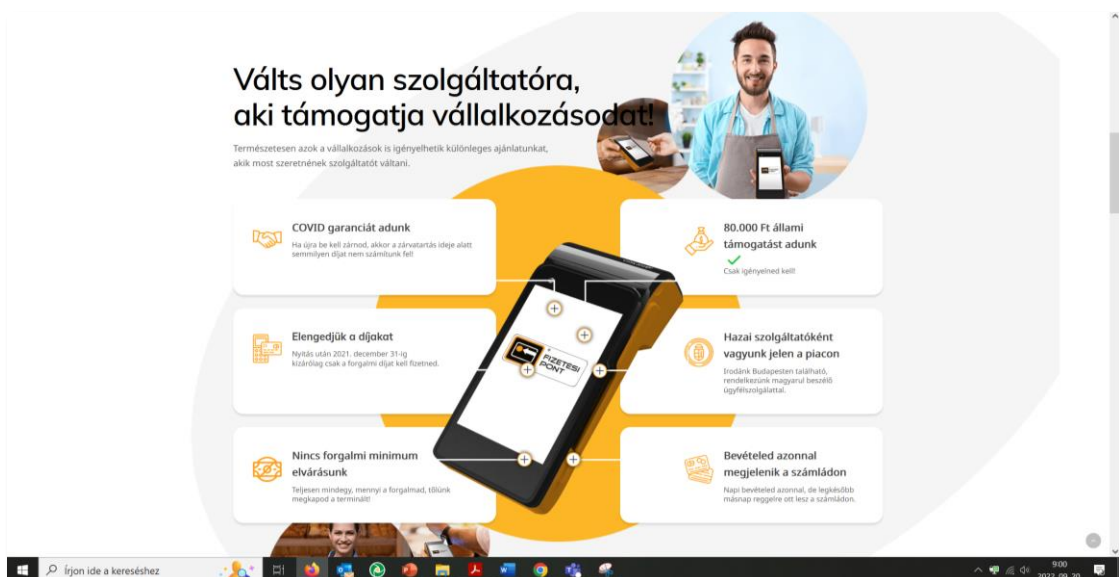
Válts olyan szolgáltatóra, aki támogatja vállalkozásodat!

Természetesen azok a vállalkozások is igényelhetik különleges ajánlatunkat, akik most szeretnének szolgáltatót váltani.

COVID garanciát adunk

Ha újra be kell zárnod, akkor a zárvatartás ideje alatt semmilyen díjat nem számítunk fel!

80.000 Ft állami támogatást adunk

Csak igényelned kell!

Elengedjük a díjakat

Nyitás után 2021. december 31-ig kizárólag csak a forgalmi díjat kell fizetned.

Hazai szolgáltatóként vagyunk jelen a piacon

Irodánk Budapesten található, rendelkezünk magyarul beszélő ügyfélszolgálattal.

Nincs forgalmi minimum elvárásunk

Teljesen mindegy, mennyi a forgalmad, tőlünk megkapod a terminált!

Bevételed azonnal megjelenik a számládon

Napi bevételed azonnal, de legkésőbb másnap reggelre ott lesz a számládon.

FIZETÉSI PONT

Írjon ide a kereséshez

9:00
2022. 09. 20.